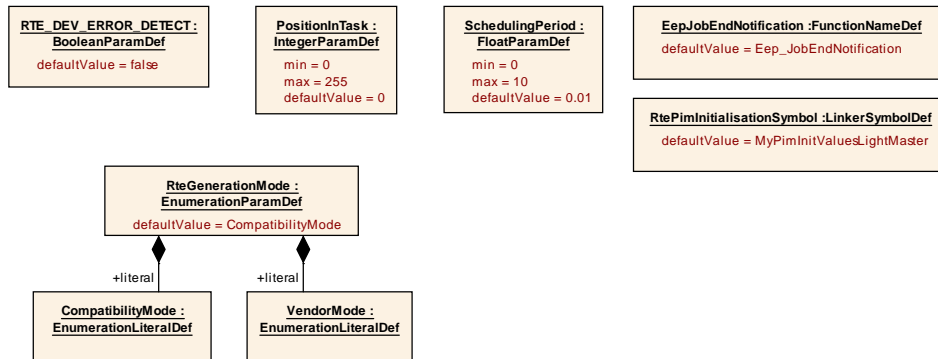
RTE_DEV_ERROR_DETECT : BooleanParamDef

defaultValue = false

PositionInTask : IntegerParamDef

min = 0
max = 255
defaultValue = 0

SchedulingPeriod : FloatParamDef

min = 0
max = 10
defaultValue = 0.01

EepJobEndNotification :FunctionNameDef

defaultValue = Eep_JobEndNotification

RtePimInitialisationSymbol :LinkerSymbolDef

defaultValue = MyPimInitValuesLightMaster

RteGenerationMode : EnumerationParamDef

defaultValue = CompatibilityMode

+literal

+literal

CompatibilityMode : EnumerationLiteralDef

VendorMode : EnumerationLiteralDef